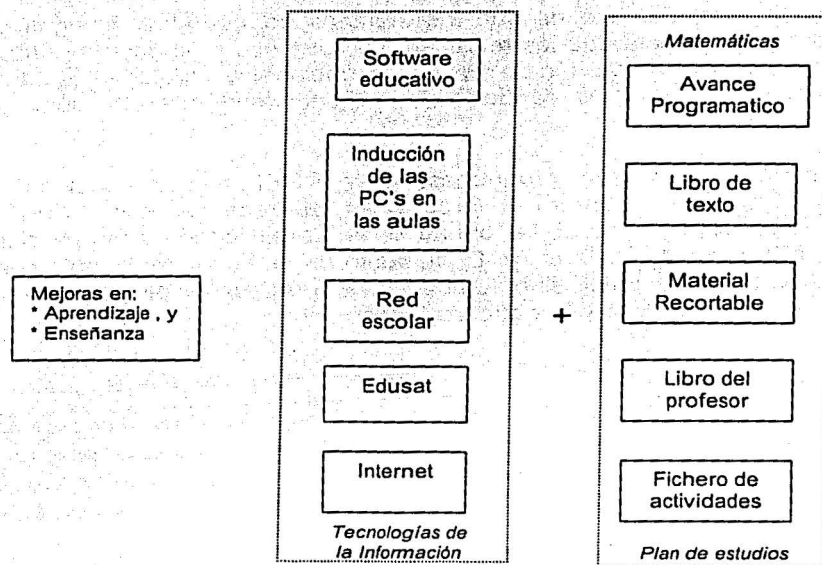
Mejoras en:
* Aprendizaje , y
* Enseñanza

Software educativo

Inducción de las PC's en las aulas

Red escolar

Edusat

Internet

Tecnologías de la Información

+

Matemáticas

Avance Programatico

Libro de texto

Material Recortable

Libro del profesor

Fichero de actividades

Plan de estudios